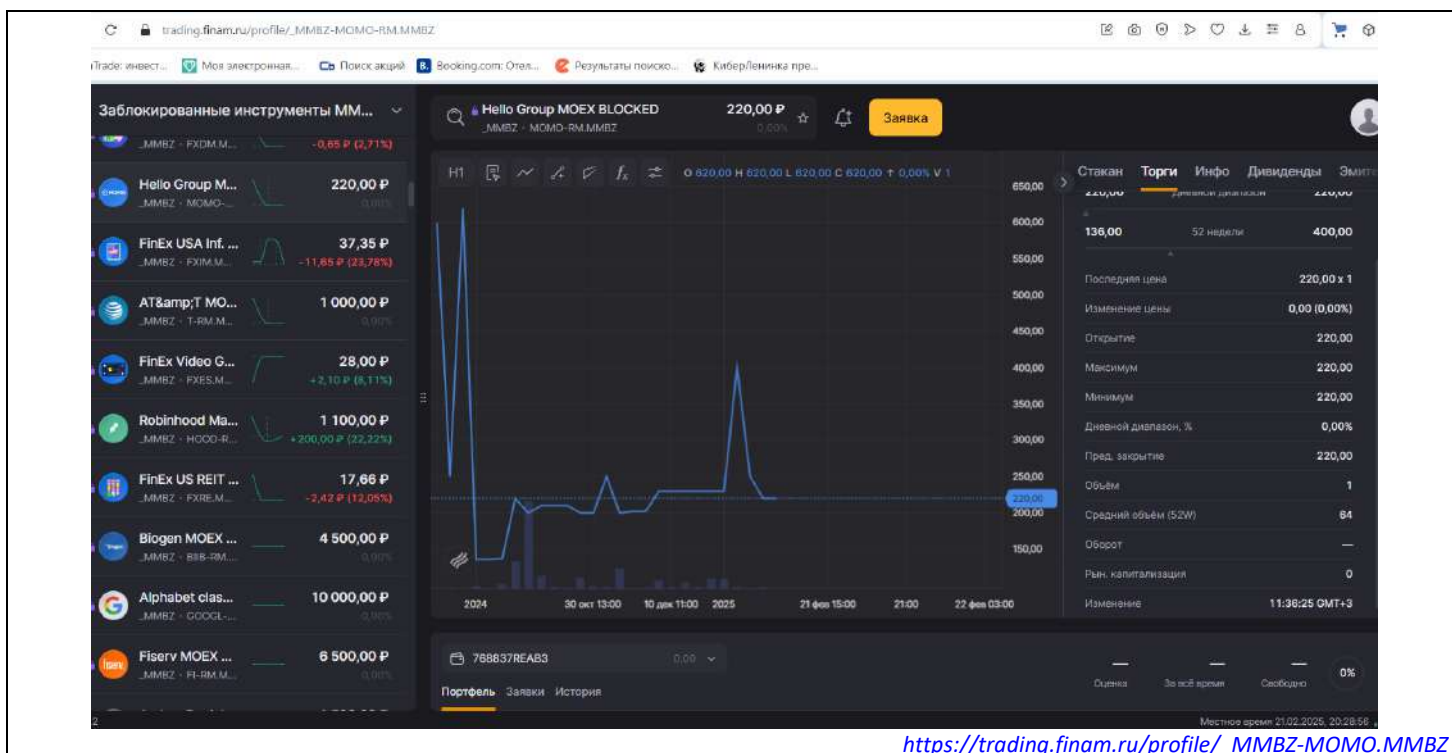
trading.finam.ru/profile/_MMBZ-MOMO-RM.MMBZ

iTrade: инвест... Моя электронная... Поиск акций Booking.com: Отел... Результаты поиско... КиберЛенинка пре...

Заблокированные инструменты ММ...

_MMBZ · FXDM.M... -0,65 ₽ (2,71%)

Hello Group M... _MMBZ · MOMO-... 220,00 ₽ 0,00%

FinEx USA Inf. ... _MMBZ · FXIM.M... 37,35 ₽ -11,65 ₽ (23,78%)

AT&amp;T MO... _MMBZ · T-RM.M... 1 000,00 ₽ 0,00%

FinEx Video G... _MMBZ · FXES.M... 28,00 ₽ +2,10 ₽ (8,11%)

Robinhood Ma... _MMBZ · HOOD-R... 1 100,00 ₽ +200,00 ₽ (22,22%)

FinEx US REIT ... _MMBZ · FXRE.M... 17,66 ₽ -2,42 ₽ (12,05%)

Biogen MOEX ... _MMBZ · BIIB-RM... 4 500,00 ₽ 0,00%

Alphabet clas... _MMBZ · GOOGL-... 10 000,00 ₽ 0,00%

Fiserv MOEX ... _MMBZ · FI-RM.M... 6 500,00 ₽ 0,00%

Hello Group MOEX BLOCKED _MMBZ · MOMO-RM.MMBZ 220,00 ₽ 0,00%

Заявка

H1 O 620,00 H 620,00 L 620,00 C 620,00 ↑ 0,00% V 1

650,00 600,00 550,00 500,00 450,00 400,00 350,00 300,00 250,00 220,00 200,00 150,00

2024 30 окт 13:00 10 дек 11:00 2025 21 фев 15:00 21:00 22 фев 03:00

Стакан Торги Инфо Дивиденды Эмит

220,00 Дневной диапазон 220,00

136,00 52 недели 400,00

| Последняя цена | 220,00 x 1 |
|---|---|
| Изменение цены | 0,00 (0,00%) |
| Открытие | 220,00 |
| Максимум | 220,00 |
| Минимум | 220,00 |
| Дневной диапазон, % | 0,00% |
| Пред. закрытие | 220,00 |
| Объём | 1 |
| Средний объём (52W) | 64 |
| Оборот | — |
| Рын. капитализация | 0 |
| Изменение | 11:36:25 GMT+3 |

768837REAB3 0,00

Портфель Заявки История

Оценка За всё время Свободно 0%

Местное время 21.02.2025, 20:28:56

https://trading.finam.ru/profile/_MMBZ-MOMO.MMBZ